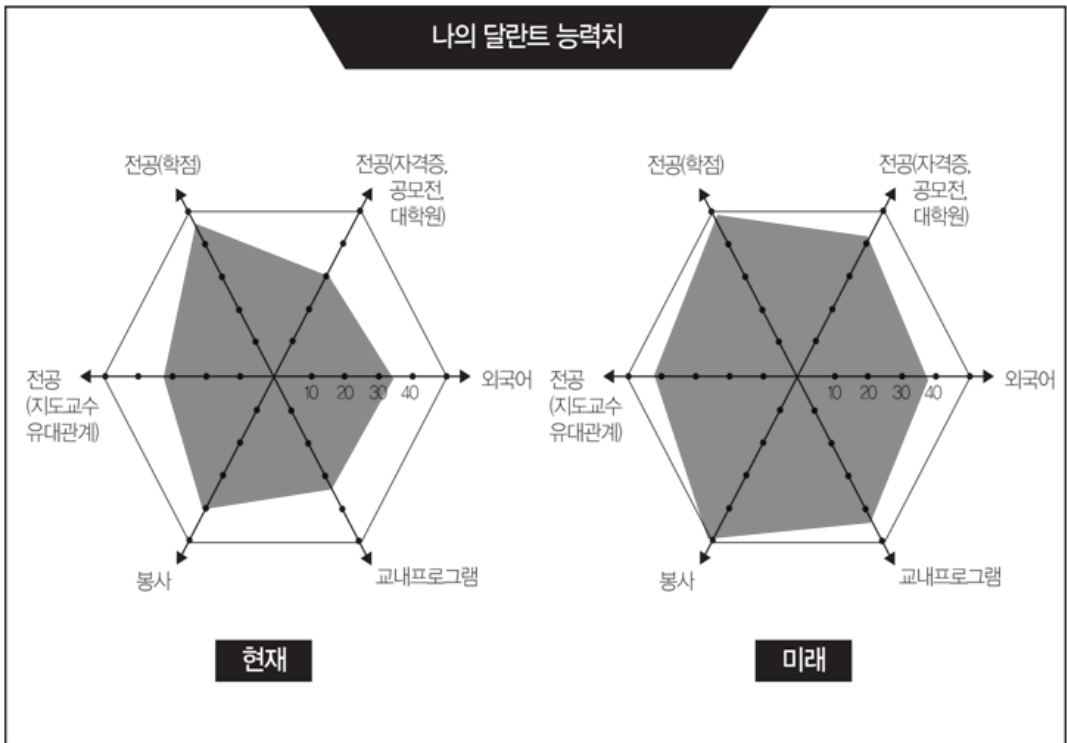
나의 달란트 능력치

전공(학점)
전공(자격증, 공모전, 대학원)
전공 (지도교수 유대관계)
외국어
10 20 30 40
봉사
교내프로그램
현재

전공(학점)
전공(자격증, 공모전, 대학원)
전공 (지도교수 유대관계)
외국어
10 20 30 40
봉사
교내프로그램
미래